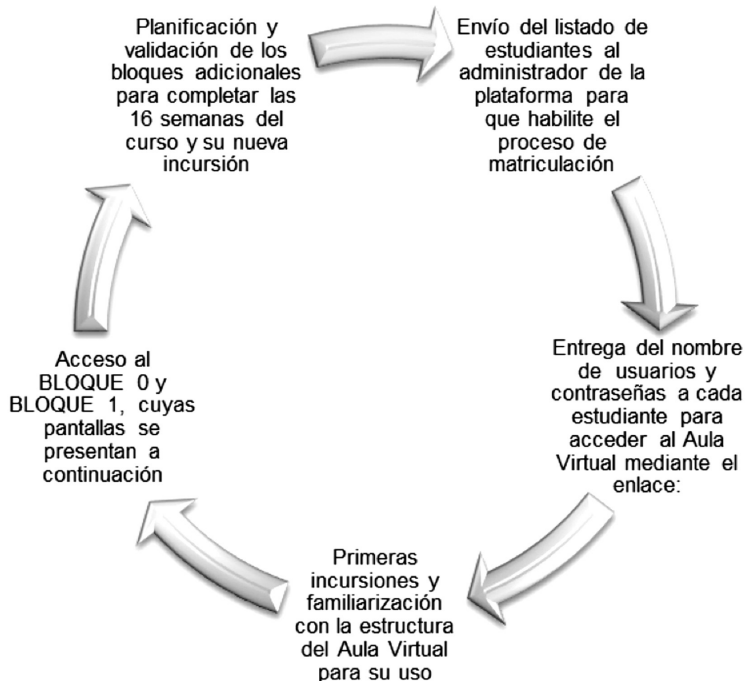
Envío del listado de estudiantes al administrador de la plataforma para que habilite el proceso de matriculación

Entrega del nombre de usuarios y contraseñas a cada estudiante para acceder al Aula Virtual mediante el enlace:

Primeras incursiones y familiarización con la estructura del Aula Virtual para su uso

Acceso al BLOQUE 0 y BLOQUE 1, cuyas pantallas se presentan a continuación

Planificación y validación de los bloques adicionales para completar las 16 semanas del curso y su nueva incursión